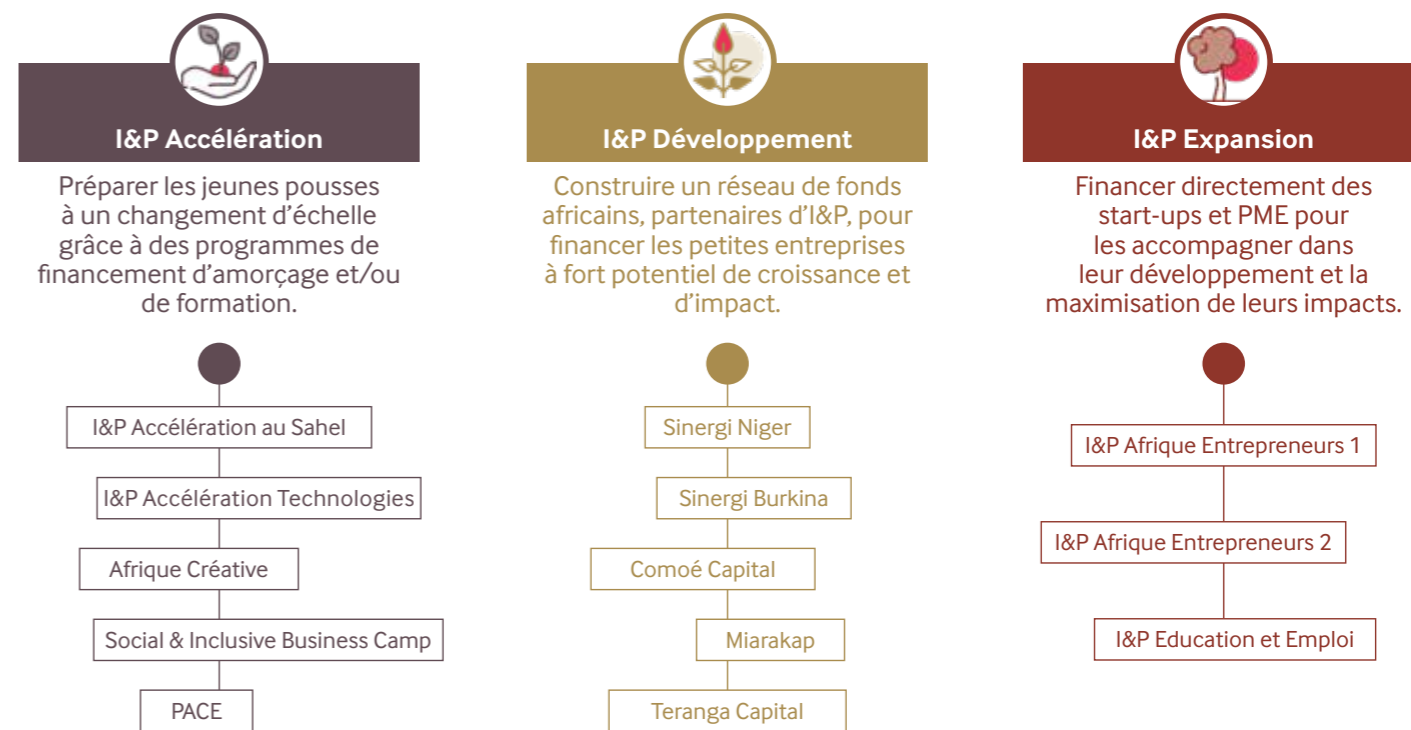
I&P Accélération

Préparer les jeunes pousses à un changement d'échelle grâce à des programmes de financement d'amorçage et/ou de formation.

I&P Accélération au Sahel

I&P Accélération Technologies

Afrique Créative

Social & Inclusive Business Camp

PACE

I&P Développement

Construire un réseau de fonds africains, partenaires d'I&P, pour financer les petites entreprises à fort potentiel de croissance et d'impact.

Sinergi Niger

Sinergi Burkina

Comoé Capital

Miarakap

Teranga Capital

I&P Expansion

Financer directement des start-ups et PME pour les accompagner dans leur développement et la maximisation de leurs impacts.

I&P Afrique Entrepreneurs 1

I&P Afrique Entrepreneurs 2

I&P Education et Emploi